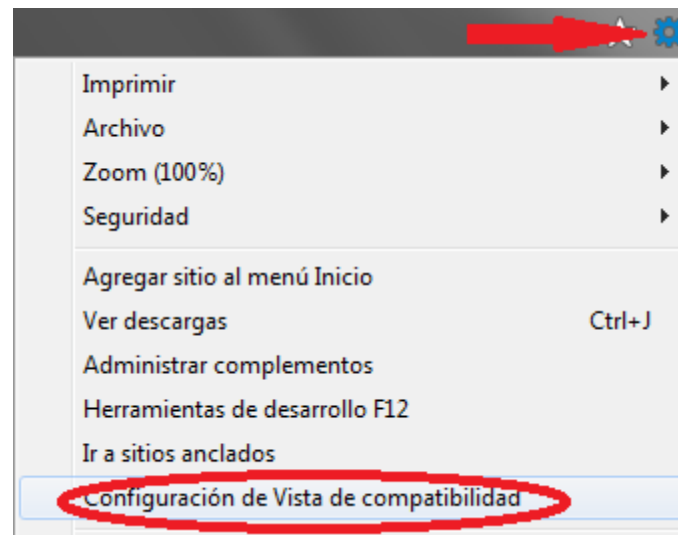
Imprimir
Archivo
Zoom (100%)
Seguridad

Agregar sitio al menú Inicio
Ver descargas Ctrl+J
Administrar complementos
Herramientas de desarrollo F12
Ir a sitios anclados
Configuración de Vista de compatibilidad